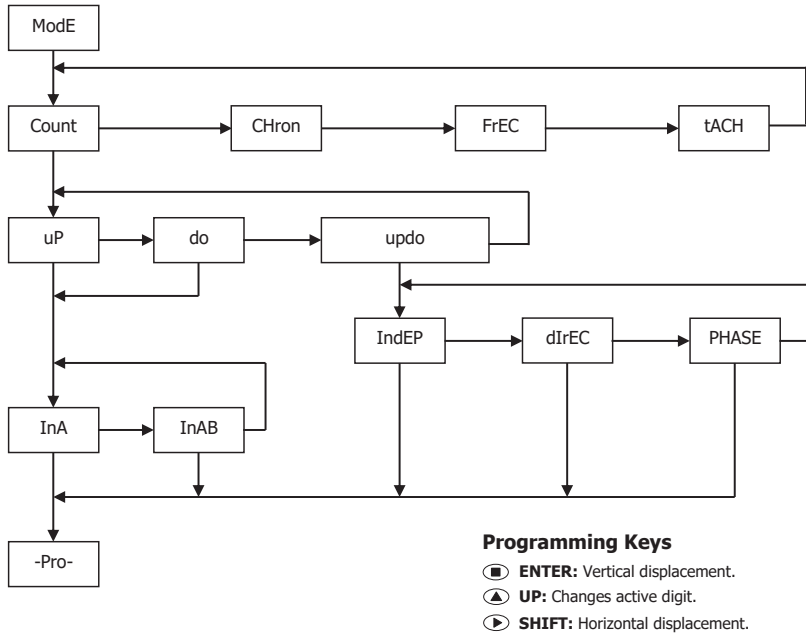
ModE

Count

CHron

FrEC

tACH

uP

do

updo

IndEP

dIrEC

PHASE

InA

InAB

-Pro-

**Programming Keys**

**ENTER:** Vertical displacement.

**UP:** Changes active digit.

**SHIFT:** Horizontal displacement.